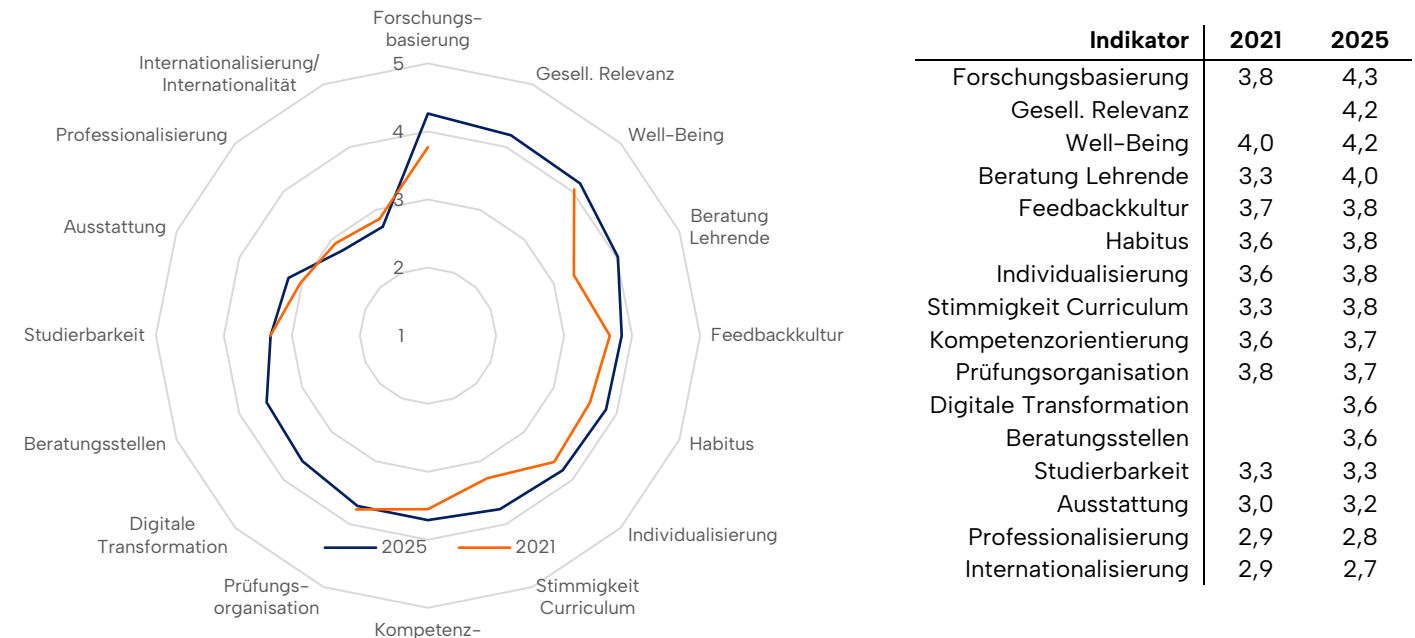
Forschungsbasierung

Gesell. Relevanz

Well-Being

Beratung Lehrende

Feedbackkultur

Habitus

Individualisierung

Stimmigkeit Curriculum

Kompetenz-

Prüfungsorganisation

Digitale Transformation

Beratungsstellen

Studierbarkeit

Ausstattung

Professionalisierung

Internationalisierung/ Internationalität

5
4
3
2
1

2025
2021

| Indikator | 2021 | 2025 |
|---|---|---|
| Forschungsbasierung | 3,8 | 4,3 |
| Gesell. Relevanz | | 4,2 |
| Well-Being | 4,0 | 4,2 |
| Beratung Lehrende | 3,3 | 4,0 |
| Feedbackkultur | 3,7 | 3,8 |
| Habitus | 3,6 | 3,8 |
| Individualisierung | 3,6 | 3,8 |
| Stimmigkeit Curriculum | 3,3 | 3,8 |
| Kompetenzorientierung | 3,6 | 3,7 |
| Prüfungsorganisation | 3,8 | 3,7 |
| Digitale Transformation | | 3,6 |
| Beratungsstellen | | 3,6 |
| Studierbarkeit | 3,3 | 3,3 |
| Ausstattung | 3,0 | 3,2 |
| Professionalisierung | 2,9 | 2,8 |
| Internationalisierung | 2,9 | 2,7 |